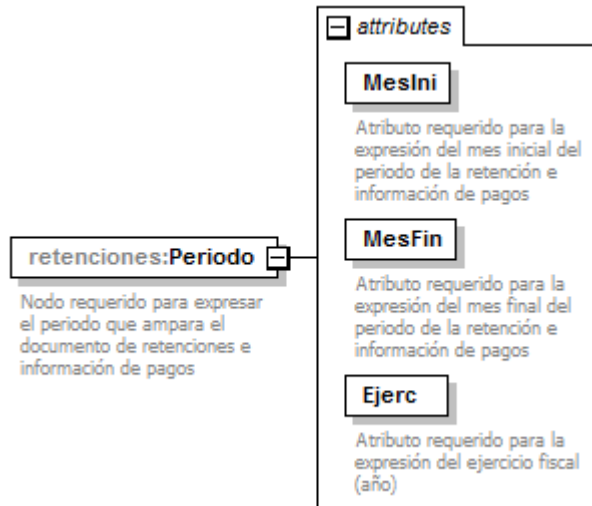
retenciones:Periodo

Nodo requerido para expresar el periodo que ampara el documento de retenciones e información de pagos

attributes

MesIni

Atributo requerido para la expresión del mes inicial del periodo de la retención e información de pagos

MesFin

Atributo requerido para la expresión del mes final del periodo de la retención e información de pagos

Ejerc

Atributo requerido para la expresión del ejercicio fiscal (año)